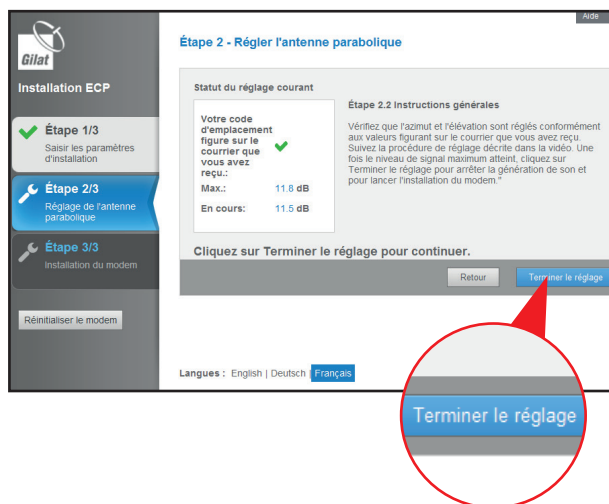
Aide

Gilat

Installation ECP

Étape 1/3
Saisir les paramètres d'installation

Étape 2/3
Réglage de l'antenne parabolique

Étape 3/3
Installation du modem

Réinitialiser le modem

Étape 2 - Régler l'antenne parabolique

Statut du réglage courant

Votre code d'emplacement figure sur le courrier que vous avez reçu.:

Max.: 11.8 dB

En cours: 11.5 dB

Étape 2.2 Instructions générales

Vérifiez que l'azimut et l'élévation sont réglés conformément aux valeurs figurant sur le courrier que vous avez reçu. Suivez la procédure de réglage décrite dans la vidéo. Une fois le niveau de signal maximum atteint, cliquez sur Terminer le réglage pour arrêter la génération de son et pour lancer l'installation du modem."

Cliquez sur Terminer le réglage pour continuer.

Retour

Terminer le réglage

Langues : English | Deutsch | Français

Terminer le réglage